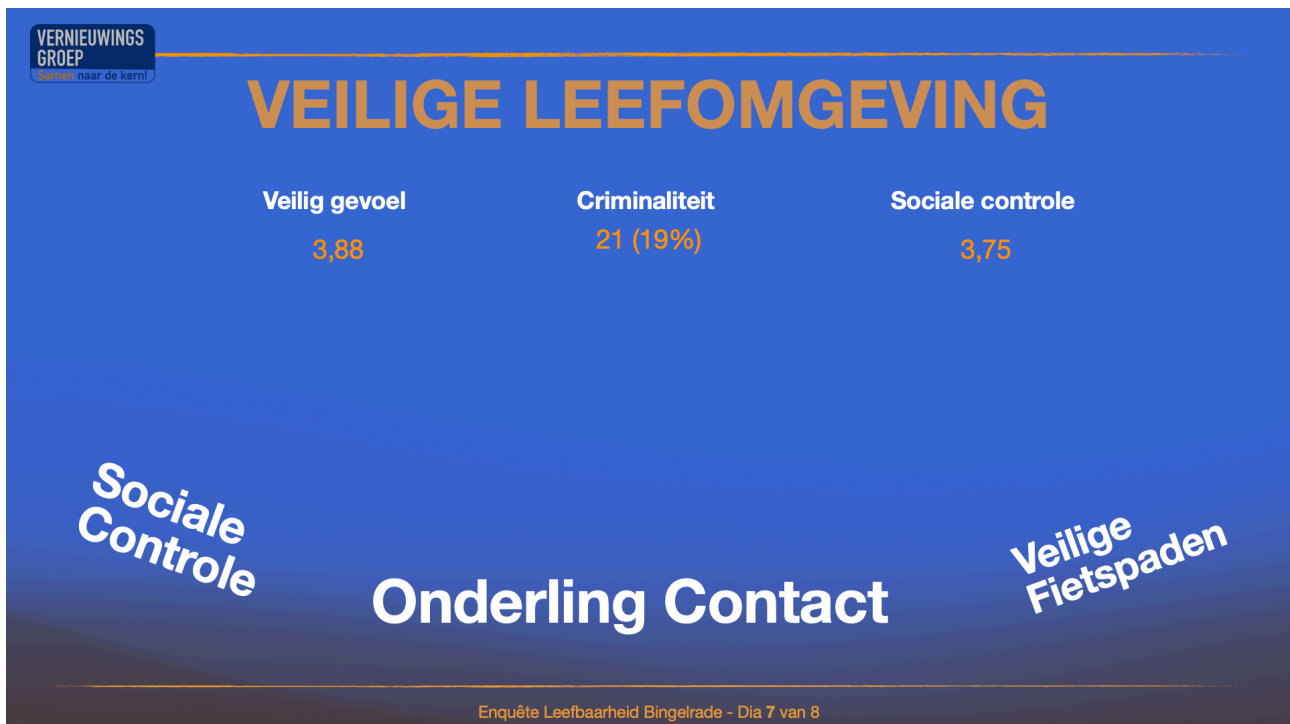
VERNIEUWINGS GROEP
Samen naar de kern!

VEILIGE LEEFOMGEVING

Veilig gevoel
3,88

Criminaliteit
21 (19%)

Sociale controle
3,75

Sociale Controle

Onderling Contact

Veilige Fietspaden

Enquête Leefbaarheid Bingelrade - Dia 7 van 8